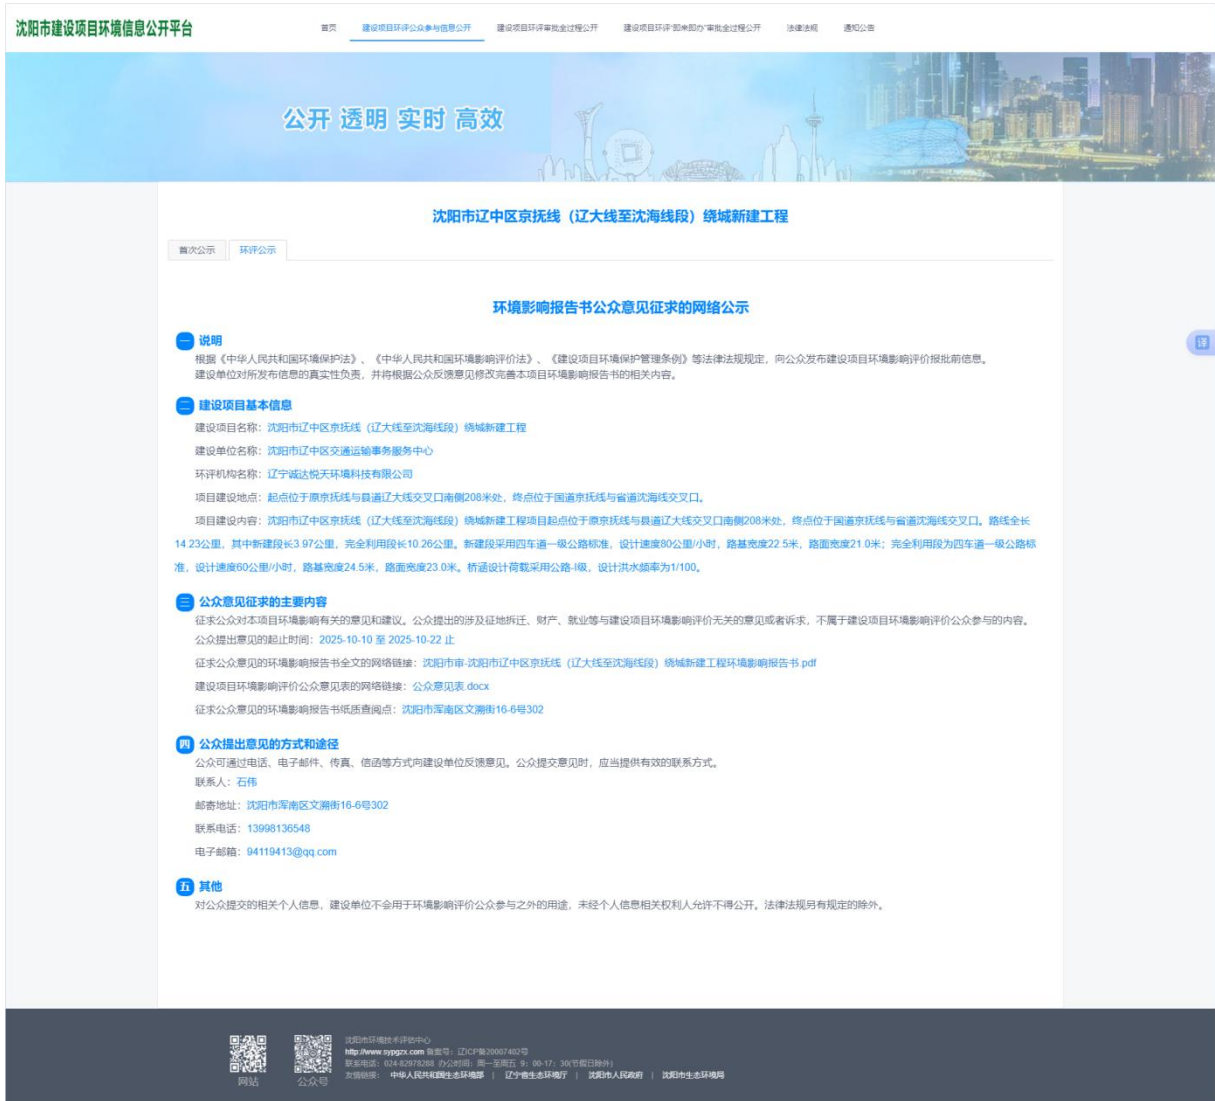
沈阳市建设项目环境信息公开平台

首页　建设项目环评公众参与信息公开　建设项目环评审批全过程公开　建设项目环评"即来即办"审批全过程公开　法律法规　通知公告

公开 透明 实时 高效

沈阳市辽中区京抚线（辽大线至沈海线段）绕城新建工程

首次公示　环评公示

环境影响报告书公众意见征求的网络公示

一 说明
根据《中华人民共和国环境保护法》、《中华人民共和国环境影响评价法》、《建设项目环境保护管理条例》等法律法规规定，向公众发布建设项目环境影响评价报批前信息。
建设单位对所发布信息的真实性负责，并将根据公众反馈意见修改完善本项目环境影响报告书的相关内容。

二 建设项目基本信息
建设项目名称：沈阳市辽中区京抚线（辽大线至沈海线段）绕城新建工程
建设单位名称：沈阳市辽中区交通运输事务服务中心
环评机构名称：辽宁诚达悦天环境科技有限公司
项目建设地点：起点位于原京抚线与县道辽大线交叉口南侧208米处，终点位于国道京抚线与省道沈海线交叉口。
项目建设内容：沈阳市辽中区京抚线（辽大线至沈海线段）绕城新建工程项目起点位于原京抚线与县道辽大线交叉口南侧208米处，终点位于国道京抚线与省道沈海线交叉口。路线全长14.23公里，其中新建段长3.97公里，完全利用段长10.26公里。新建段采用四车道一级公路标准，设计速度80公里/小时，路基宽度22.5米，路面宽度21.0米；完全利用段为四车道一级公路标准，设计速度60公里/小时，路基宽度24.5米，路面宽度23.0米。桥涵设计荷载采用公路-I级，设计洪水频率为1/100。

三 公众意见征求的主要内容
征求公众对本项目环境影响有关的意见和建议。公众提出的涉及征地拆迁、财产、就业等与建设项目环境影响评价无关的意见或者诉求，不属于建设项目环境影响评价公众参与的内容。
公众提出意见的起止时间：2025-10-10 至 2025-10-22 止
征求公众意见的环境影响报告书全文的网络链接：沈阳市审-沈阳市辽中区京抚线（辽大线至沈海线段）绕城新建工程环境影响报告书.pdf
建设项目环境影响评价公众意见表的网络链接：公众意见表.docx
征求公众意见的环境影响报告书纸质查阅点：沈阳市浑南区文溯街16-6号302

四 公众提出意见的方式和途径
公众可通过电话、电子邮件、传真、信函等方式向建设单位反馈意见。公众提交意见时，应当提供有效的联系方式。
联系人：石伟
邮寄地址：沈阳市浑南区文溯街16-6号302
联系电话：13998136548
电子邮箱：94119413@qq.com

五 其他
对公众提交的相关个人信息，建设单位不会用于环境影响评价公众参与之外的用途，未经个人信息相关权利人允许不得公开。法律法规另有规定的除外。

译

沈阳市环境技术评估中心
http://www.sypgzx.com 备案号：辽ICP备20007402号
联系电话：024-82978288 办公时间：周一至周五 9：00-17：30(节假日除外)
友情链接：中华人民共和国生态环境部 | 辽宁省生态环境厅 | 沈阳市人民政府 | 沈阳市生态环境局
网站　公众号